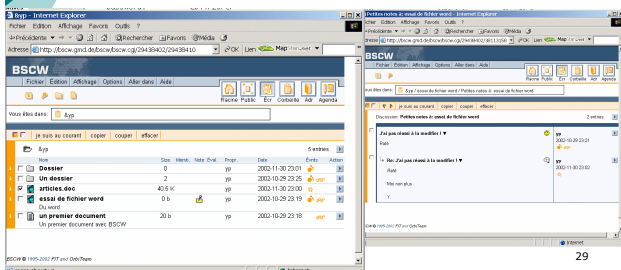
&yp - Internet Explorer
Fichier Edition Affichage Favoris Outils ?
Précédente Rechercher Favoris Média
Adresse http://bscw.gmd.de/bscw/bscw.cgi/29438402/29438410 OK Liens Map
BSCW
Fichier Edition Affichage Options Aller dans Aide
Racine Public Ecr Corbeille Adr Agenda
Vous êtes dans: &yp
je suis au courant copier couper effacer
&yp 5 entrées
| | Nom | Size | Memb. | Note | Eval. | Propr. | Date | Evnts | Action |
|---|---|---|---|---|---|---|---|---|---|
| | Dossier | 0 | | | | yp | 2002-11-30 23:01 | | |
| | Un dossier | 2 | | | | yp | 2002-10-29 23:25 | | |
| | articles.doc | 40.5 K | | | | yp | 2002-11-30 23:00 | | |
| | essai de fichier word Du word | 0 b | | | | yp | 2002-10-29 23:19 | | |
| | un premier document Un premier document avec BSCW | 20 b | | | | yp | 2002-10-29 23:18 | | |
BSCW © 1995-2002 FIT and OrbiTeam

Petites notes à: essai de fichier word - Internet Explorer
Fichier Edition Affichage Favoris Outils ?
Précédente Rechercher Favoris Média
Adresse http://bscw.gmd.de/bscw/bscw.cgi/29438402/38113158 OK Liens Map
BSCW
Fichier Edition Affichage Options Aller dans Aide
Racine Public Ecr Corbeille Adr Agenda
Vous êtes dans: &yp / essai de fichier word / Petites notes à: essai de fichier word
je suis au courant copier couper effacer
Discussion: Petites notes à: essai de fichier word 2 entrées
J'ai pas réussi à la modifier ! yp 2002-10-29 23:21
Raté
Re: J'ai pas réussi à la modifier ! yp 2002-11-30 23:02
Aussi
Moi non plus
Y.
BSCW © 1995-2002 FIT and OrbiTeam
Internet
29